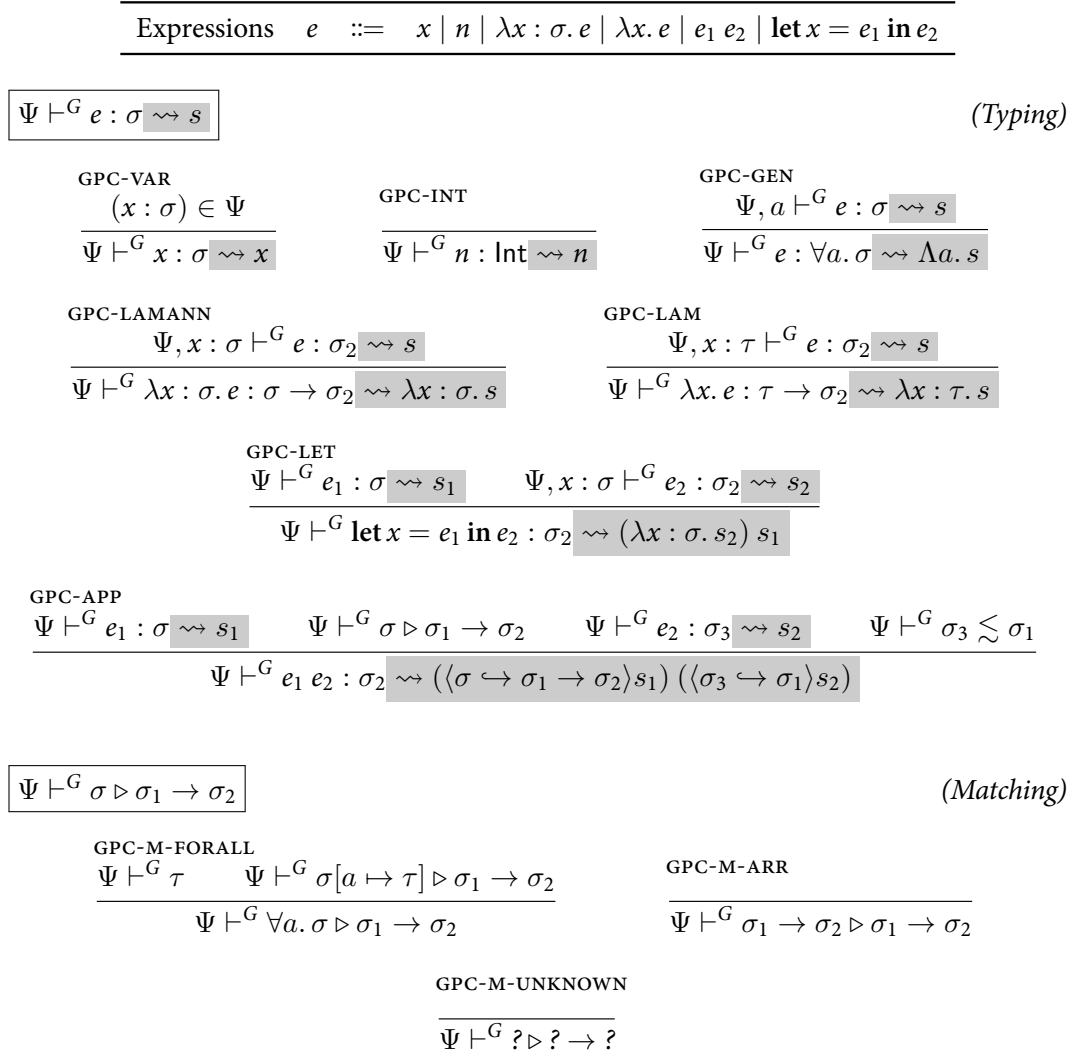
Expressions $e$ ::= $x \mid n \mid \lambda x : \sigma.\, e \mid \lambda x.\, e \mid e_1\ e_2 \mid \textbf{let}\ x = e_1\ \textbf{in}\ e_2$

$\Psi \vdash^G e : \sigma \rightsquigarrow s$ (Typing)

GPC-VAR
$\frac{(x : \sigma) \in \Psi}{\Psi \vdash^G x : \sigma \rightsquigarrow x}$

GPC-INT
$\frac{}{\Psi \vdash^G n : \mathsf{Int} \rightsquigarrow n}$

GPC-GEN
$\frac{\Psi, a \vdash^G e : \sigma \rightsquigarrow s}{\Psi \vdash^G e : \forall a.\, \sigma \rightsquigarrow \Lambda a.\, s}$

GPC-LAMANN
$\frac{\Psi, x : \sigma \vdash^G e : \sigma_2 \rightsquigarrow s}{\Psi \vdash^G \lambda x : \sigma.\, e : \sigma \rightarrow \sigma_2 \rightsquigarrow \lambda x : \sigma.\, s}$

GPC-LAM
$\frac{\Psi, x : \tau \vdash^G e : \sigma_2 \rightsquigarrow s}{\Psi \vdash^G \lambda x.\, e : \tau \rightarrow \sigma_2 \rightsquigarrow \lambda x : \tau.\, s}$

GPC-LET
$\frac{\Psi \vdash^G e_1 : \sigma \rightsquigarrow s_1 \qquad \Psi, x : \sigma \vdash^G e_2 : \sigma_2 \rightsquigarrow s_2}{\Psi \vdash^G \textbf{let}\ x = e_1\ \textbf{in}\ e_2 : \sigma_2 \rightsquigarrow (\lambda x : \sigma.\, s_2)\ s_1}$

GPC-APP
$\frac{\Psi \vdash^G e_1 : \sigma \rightsquigarrow s_1 \qquad \Psi \vdash^G \sigma \rhd \sigma_1 \rightarrow \sigma_2 \qquad \Psi \vdash^G e_2 : \sigma_3 \rightsquigarrow s_2 \qquad \Psi \vdash^G \sigma_3 \lesssim \sigma_1}{\Psi \vdash^G e_1\ e_2 : \sigma_2 \rightsquigarrow (\langle \sigma \hookrightarrow \sigma_1 \rightarrow \sigma_2 \rangle s_1)\ (\langle \sigma_3 \hookrightarrow \sigma_1 \rangle s_2)}$

$\Psi \vdash^G \sigma \rhd \sigma_1 \rightarrow \sigma_2$ (Matching)

GPC-M-FORALL
$\frac{\Psi \vdash^G \tau \qquad \Psi \vdash^G \sigma[a \mapsto \tau] \rhd \sigma_1 \rightarrow \sigma_2}{\Psi \vdash^G \forall a.\, \sigma \rhd \sigma_1 \rightarrow \sigma_2}$

GPC-M-ARR
$\frac{}{\Psi \vdash^G \sigma_1 \rightarrow \sigma_2 \rhd \sigma_1 \rightarrow \sigma_2}$

GPC-M-UNKNOWN
$\frac{}{\Psi \vdash^G ? \rhd ? \rightarrow ?}$